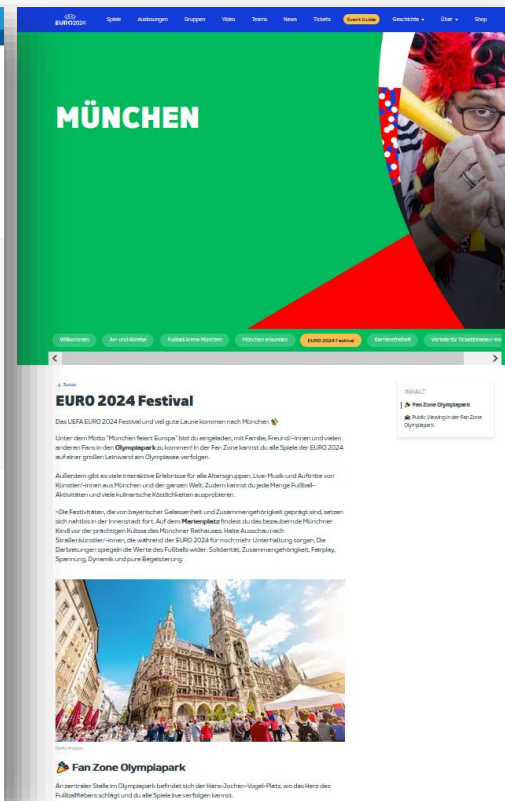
EURO2024

Spiele Auslosungen Gruppen Video Teams News Tickets Event Guide Geschichte Über Shop

MÜNCHEN

Willkommen An- und Abreise Fußball Arena München München erkunden EURO 2024 Festival Barrierefreiheit Vorteile für Ticketinhaber/-innen

< Zurück

EURO 2024 Festival

Das UEFA EURO 2024 Festival und viel gute Laune kommen nach München

Unter dem Motto "München feiert Europa" bist du eingeladen, mit Familie, Freund/-innen und vielen anderen Fans in den **Olympiapark** zu kommen! In der Fan Zone kannst du alle Spiele der EURO 2024 auf einer großen Leinwand am Olympiasee verfolgen.

Außerdem gibt es viele interaktive Erlebnisse für alle Altersgruppen, Live-Musik und Auftritte von Künstler/-innen aus München und der ganzen Welt. Zudem kannst du jede Menge Fußball-Aktivitäten und viele kulinarische Köstlichkeiten ausprobieren.

Die Festivitäten, die von bayerischer Gelassenheit und Zusammengehörigkeit geprägt sind, setzen sich nahtlos in der Innenstadt fort. Auf dem **Marienplatz** findest du das bezaubernde Münchner Kindl vor der prächtigen Kulisse des Münchner Rathauses. Halte Ausschau nach Straßenkünstler/-innen, die während der EURO 2024 für noch mehr Unterhaltung sorgen. Die Darbietungen spiegeln die Werte des Fußballs wider: Solidarität, Zusammengehörigkeit, Fairplay, Spannung, Dynamik und pure Begeisterung.

Getty Images

Fan Zone Olympiapark

An zentraler Stelle im Olympiapark befindet sich der Hans-Jochen-Vogel-Platz, wo das Herz des Fußballlebens schlägt und du alle Spiele live verfolgen kannst.

INHALT

Fan Zone Olympiapark

Public Viewing in der Fan Zone Olympiapark